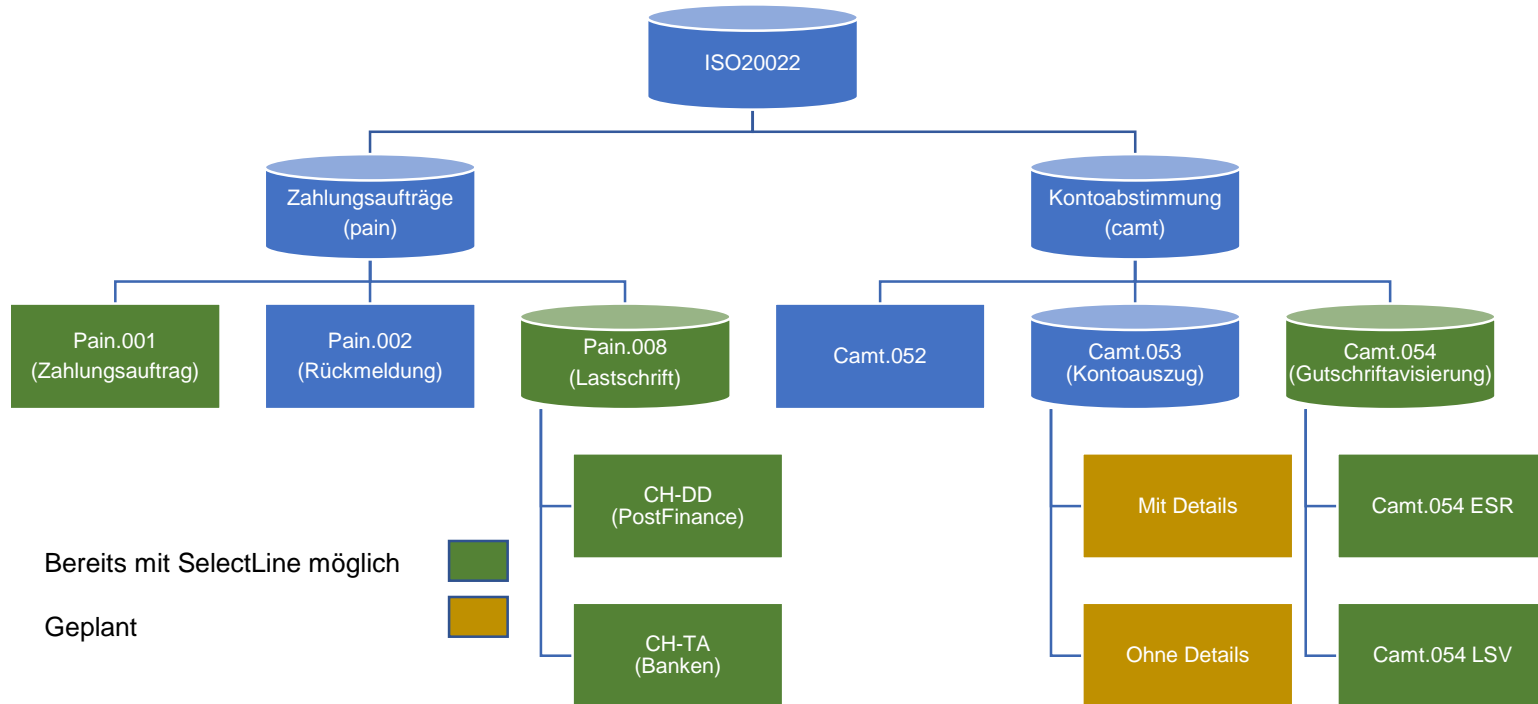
ISO20022

Zahlungsaufträge
(pain)

Kontoabstimmung
(camt)

Pain.001
(Zahlungsauftrag)

Pain.002
(Rückmeldung)

Pain.008
(Lastschrift)

Camt.052

Camt.053
(Kontoauszug)

Camt.054
(Gutschriftavisierung)

CH-DD
(PostFinance)

CH-TA
(Banken)

Mit Details

Ohne Details

Camt.054 ESR

Camt.054 LSV

Bereits mit SelectLine möglich

Geplant